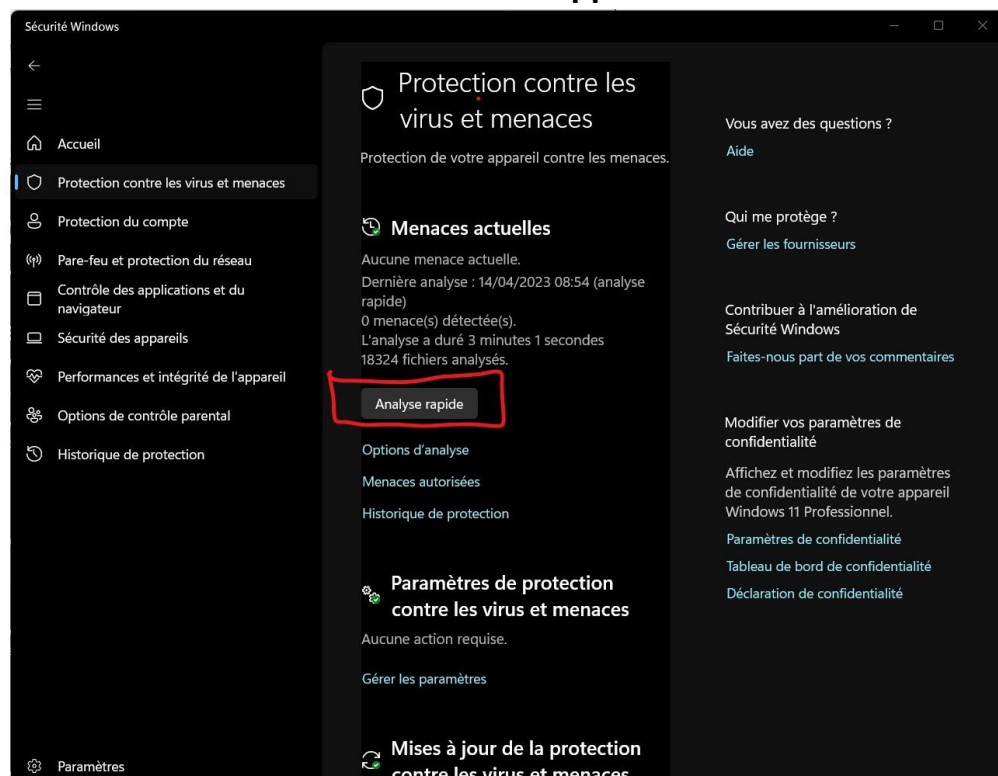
Sécurité Windows

Accueil
Protection contre les virus et menaces
Protection du compte
Pare-feu et protection du réseau
Contrôle des applications et du navigateur
Sécurité des appareils
Performances et intégrité de l'appareil
Options de contrôle parental
Historique de protection

Paramètres

Protection contre les virus et menaces

Protection de votre appareil contre les menaces.

Menaces actuelles

Aucune menace actuelle.
Dernière analyse : 14/04/2023 08:54 (analyse rapide)
0 menace(s) détectée(s).
L'analyse a duré 3 minutes 1 secondes
18324 fichiers analysés.

Analyse rapide

Options d'analyse
Menaces autorisées
Historique de protection

Paramètres de protection contre les virus et menaces

Aucune action requise.

Gérer les paramètres

Mises à jour de la protection contre les virus et menaces

Vous avez des questions ?
Aide

Qui me protège ?
Gérer les fournisseurs

Contribuer à l'amélioration de Sécurité Windows
Faites-nous part de vos commentaires

Modifier vos paramètres de confidentialité

Affichez et modifiez les paramètres de confidentialité de votre appareil Windows 11 Professionnel.
Paramètres de confidentialité
Tableau de bord de confidentialité
Déclaration de confidentialité